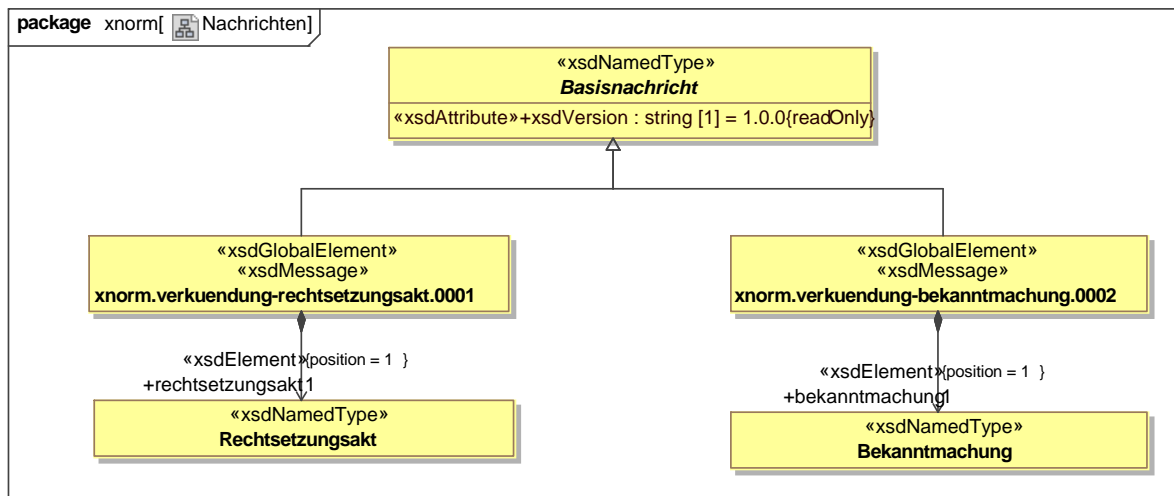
package xnorm[ Nachrichten]

«xsdNamedType»
Basisnachricht

«xsdAttribute»+xsdVersion : string [1] = 1.0.0{readOnly}

«xsdGlobalElement»
«xsdMessage»
xnorm.verkuendung-rechtsetzungsakt.0001

«xsdElement»{position = 1 }
+rechtsetzungsakt 1

«xsdNamedType»
Rechtsetzungsakt

«xsdGlobalElement»
«xsdMessage»
xnorm.verkuendung-bekanntmachung.0002

«xsdElement»{position = 1 }
+bekanntmachung 1

«xsdNamedType»
Bekanntmachung